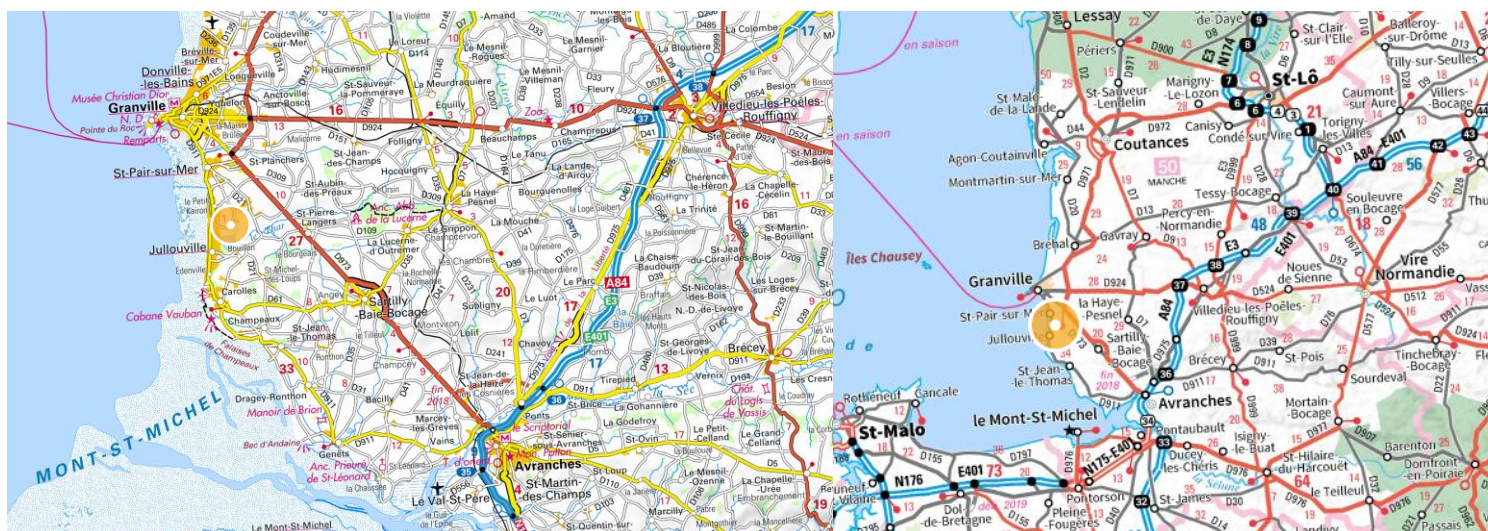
Granville
Donville-les-Bains
Bréville-sur-Mer
Coudeville-sur-Mer
Hudimesnil
Longueville
Anctoville-sur-Boscq
Yquelon
Musée Christian Dior
N. D. du
Pointe du Roc
Remparts
St-Pair-sur-Mer
St-Planchers
Jullouville
Carolles
Cabane Vauban
Champeaux
Falaises de Champeaux
St-Jean-le-Thomas
Dragey-Ronthon
Manoir de Brion
Bec d'Andaine
Genêts
Anc. Prieuré de St-Léonard
MONT-ST-MICHEL
Le Mont-St-Michel
Le Val-St-Père
Avranches
St-Martin-des-Champs
Sartilly-Baie-Bocage
Angey
La Lucerne-d'Outremer
Abb. de la Lucerne
Le Grippon
St-Pierre-Langers
St-Aubin-des-Préaux
Hocquigny
La Haye-Pesnel
Folligny
Beauchamps
Le Tanu
Champrepus
La Mouche
Bourguenolles
Subligny
Le Luot
Le Parc
Chavoy
Ponts
Marcey-les-Grèves
Vains
St-Brice
La Gohannière
La Godefroy
St-Ovin
Petit-Celland
Le Grand-Celland
Tirepied
Brécey
St-Georges-de-Livoye
Vernix
Chât. du Logis de Vassis
La Chaise-Baudouin
St-Nicolas-des-Bois
N.-D.-de-Livoye
St-Jean-du-Corail-des-Bois
Les Loges-sur-Brécey
La Trinité
Chérence-le-Héron
La Lande-d'Airou
Villedieu-les-Poêles-Rouffigny
Ste Cécile
La Chapelle-Cécelin
St-Martin-le-Bouillant
La Bloutière
La Colombe
Montaigu
Le Mesnil-Garnier
Le Mesnil-Rogues
Le Mesnil-Villeman
Fleury
La Meurdraquière
Equilly
Le Loreur
St-Sauveur-la-Pommeraye
Zoo
Champcey
Bacilly
Ancteville
Le Scriptorial
Mont. Patton
Le Mesnil-Ozenne
Ducey
A84
E3
E401
D973
D924
D911
D975
Le Grand-Celland
Lessay
Périers
St-Sauveur-Lendelin
Marigny-Le-Lozon
St-Lô
St-Clair-sur-l'Elle
Balleroy-sur-Drôme
Tilly-sur-Seulles
Caumont-sur-Aure
Villers-Bocage
Torigny-les-Villes
Condé-sur-Vire
Canisy
St-Malo-de-la-Lande
Coutances
50 MANCHE
Agon-Coutainville
Montmartin-sur-Mer
Tessy-Bocage
Percy-en-Normandie
Gavray
Bréhal
Souleuvre en Bocage
Vire Normandie
Noues de Sienne
Îles Chausey
en saison
Granville
la Haye-Pesnel
St-Pair-sur-Mer
Jullouville
Sartilly-Baie-Bocage
St-Jean-le-Thomas
Villedieu-les-Poêles-Rouffigny
Brécey
St-Pois
Sourdeval
Tinchebray-Bocage
Avranches
Mortain-Bocage
le Mont-St-Michel
Pontaubault
Isigny-le-Buat
Ducey-les-Chéris
St-Hilaire-du-Harcouët
Le Teilleul
Barenton
Domfront-en-Poiraie
Pontorson
St-James
Cancale
Rothéneuf
St-Malo
Dol-de-Bretagne
Pleine-Fougères
N176
N175-E401
E401
A84
fin 2018
2019